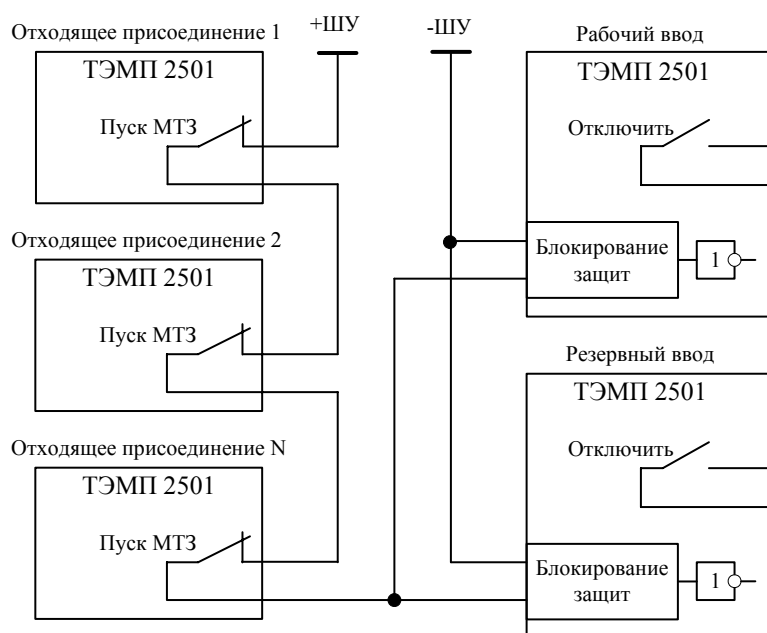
Отходящее присоединение 1
+ШУ
-ШУ
Рабочий ввод
ТЭМП 2501
ТЭМП 2501
Пуск МТЗ
Отключить
Отходящее присоединение 2
Блокирование защит
1
ТЭМП 2501
Пуск МТЗ
Резервный ввод
ТЭМП 2501
Отходящее присоединение N
Отключить
ТЭМП 2501
Пуск МТЗ
Блокирование защит
1